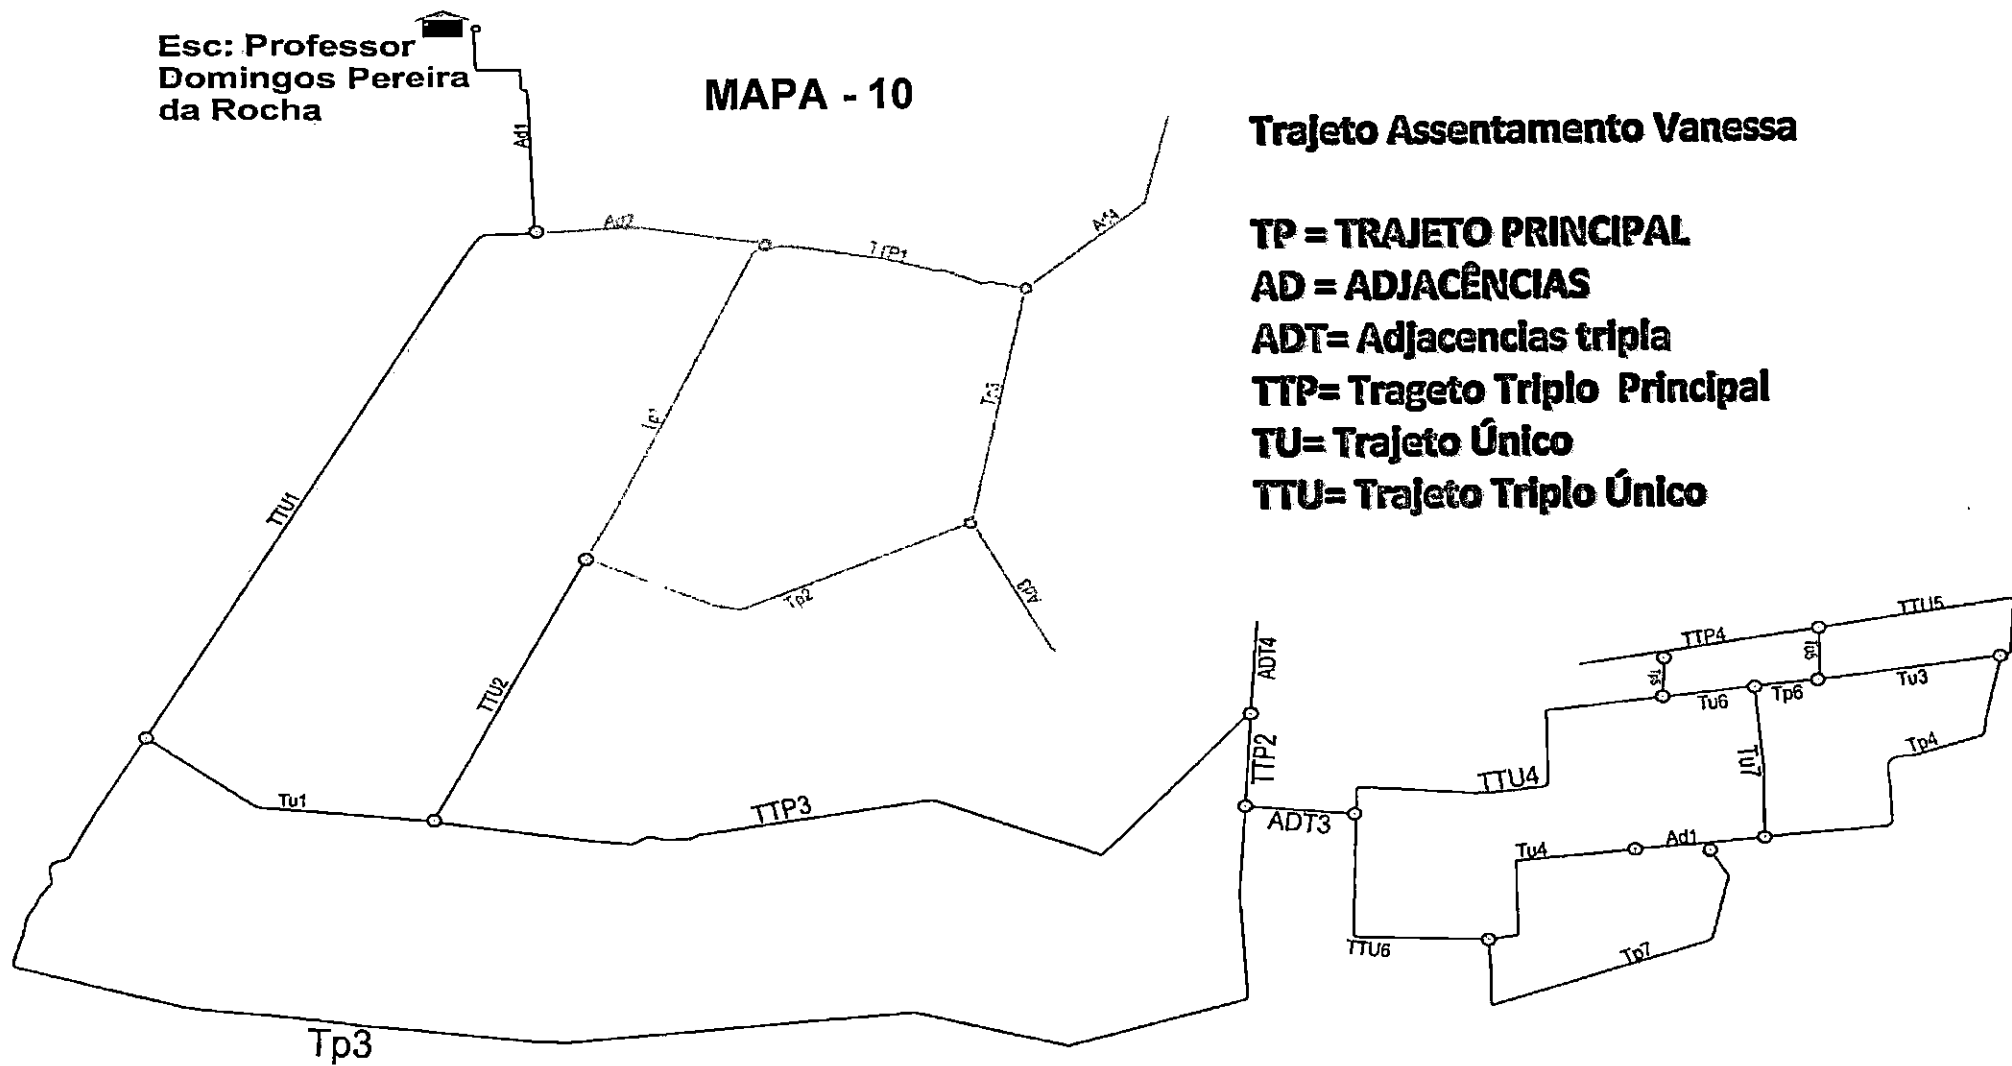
Esc: Professor Domingos Pereira da Rocha

MAPA - 10

Trajeto Assentamento Vanessa

TP = TRAJETO PRINCIPAL
AD = ADJACÊNCIAS
ADT= Adjacencias tripla
TTP= Trageto Triplo Principal
TU= Trajeto Único
TTU= Trajeto Triplo Único

Ad1
Ad2
TTP1
Ad4
Tp1
Tp3
TTU1
Tp2
Ad3
TTU2
Tu1
TTP3
ADT4
TTP2
ADT3
Tp3
TTP4
TTU5
Tp5
Tu5
Tu6
Tp6
Tu3
Tp4
TTU4
Tu7
Tu4
Ad1
TTU6
Tp7